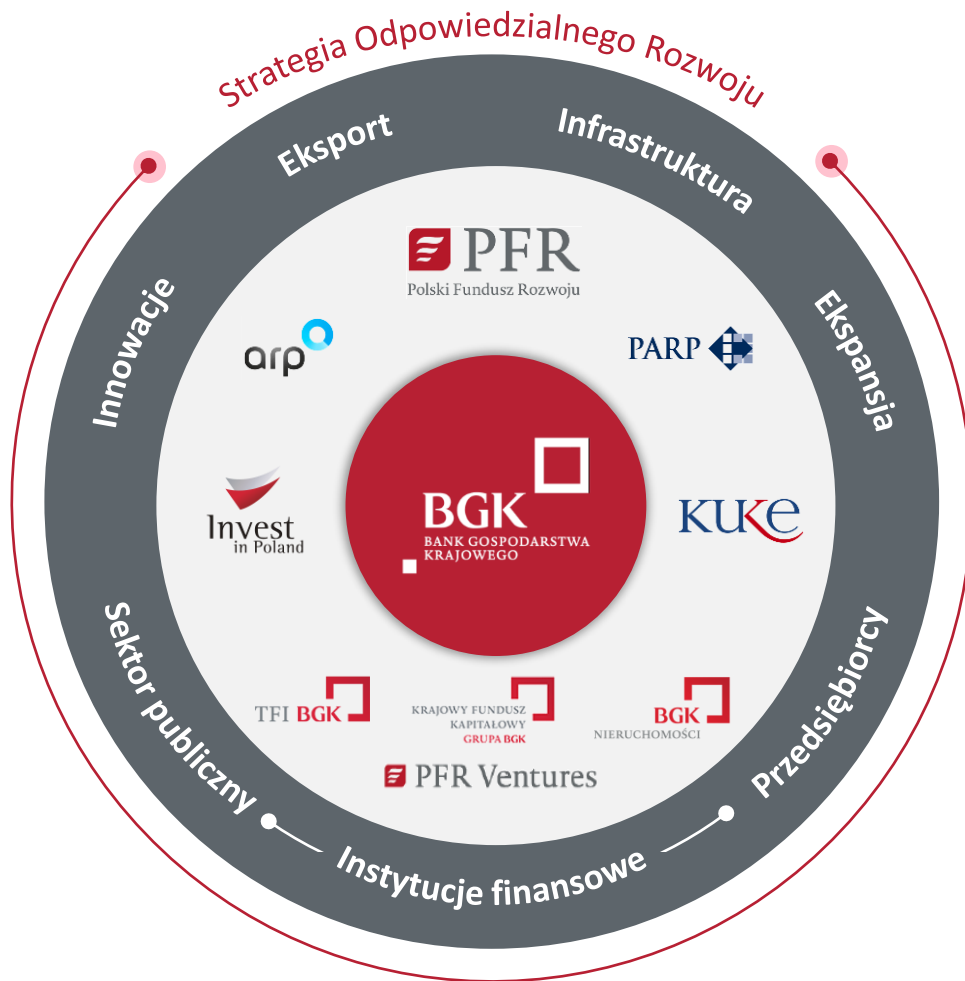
Strategia Odpowiedzialnego Rozwoju

Eksport

Infrastruktura

Innowacje

Ekspansja

PFR
Polski Fundusz Rozwoju

arp

PARP

Invest in Poland

BGK
BANK GOSPODARSTWA KRAJOWEGO

KUKE

Sektor publiczny

Przedsiębiorcy

TFI BGK

KRAJOWY FUNDUSZ KAPITAŁOWY GRUPA BGK

BGK NIERUCHOMOŚCI

PFR Ventures

Instytucje finansowe